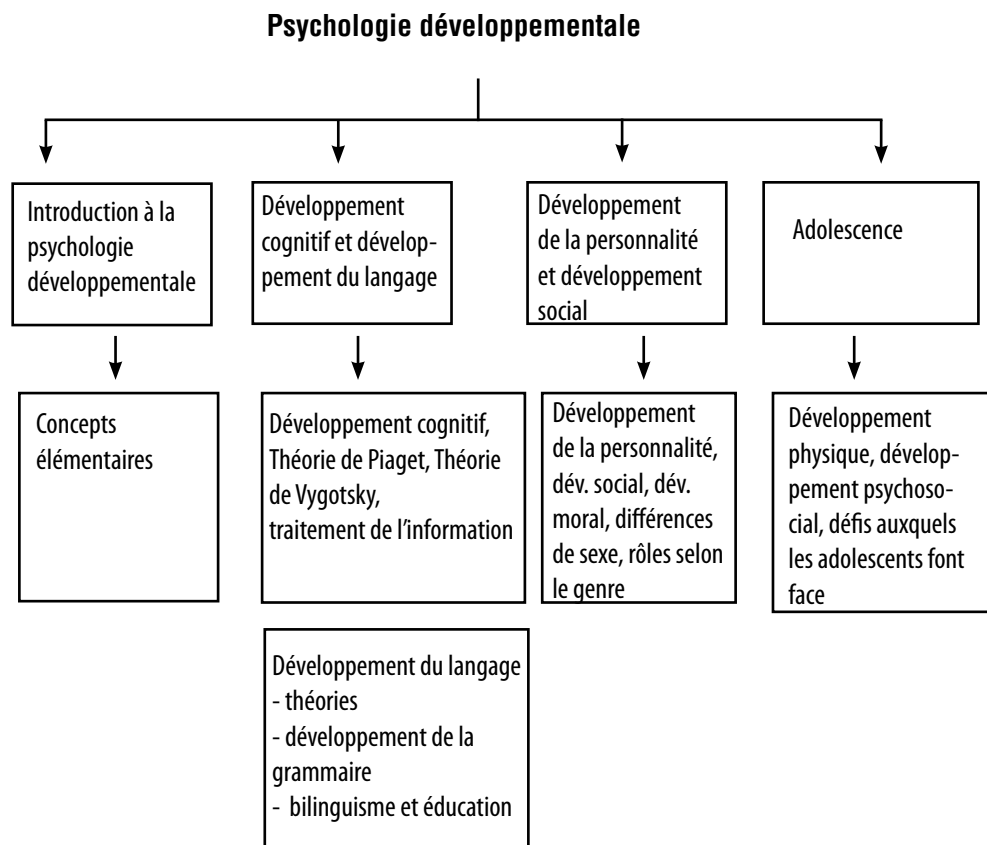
Psychologie développementale

Introduction à la psychologie développementale

Concepts élémentaires

Développement cognitif et développement du langage

Développement cognitif, Théorie de Piaget, Théorie de Vygotsky, traitement de l'information

Développement du langage
- théories
- développement de la grammaire
- bilinguisme et éducation

Développement de la personnalité et développement social

Développement de la personnalité, dév. social, dév. moral, différences de sexe, rôles selon le genre

Adolescence

Développement physique, développement psychosocial, défis auxquels les adolescents font face